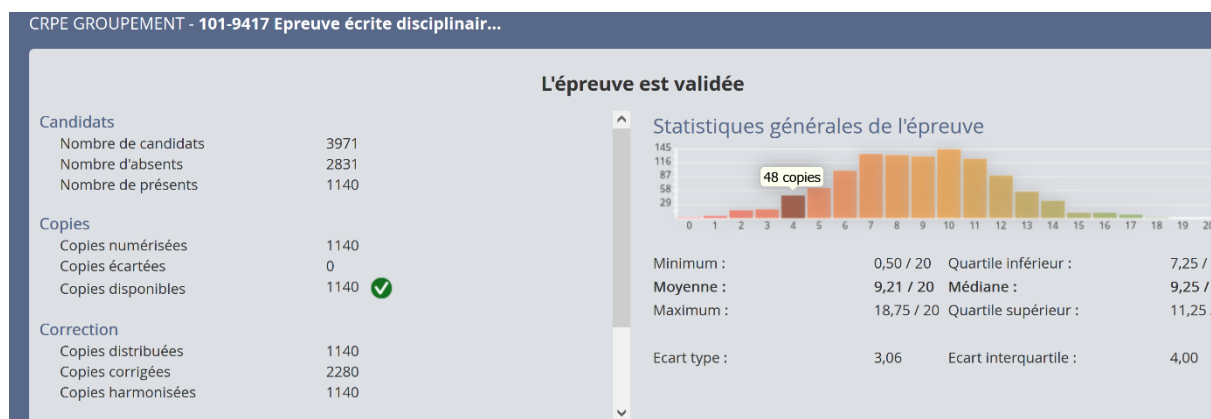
CRPE GROUPEMENT - **101-9417 Epreuve écrite disciplinair...**

**L'épreuve est validée**

Candidats

| | |
|---|---|
| Nombre de candidats | 3971 |
| Nombre d'absents | 2831 |
| Nombre de présents | 1140 |

Copies

| | |
|---|---|
| Copies numérisées | 1140 |
| Copies écartées | 0 |
| Copies disponibles | 1140 |

Correction

| | |
|---|---|
| Copies distribuées | 1140 |
| Copies corrigées | 2280 |
| Copies harmonisées | 1140 |

Statistiques générales de l'épreuve

145
116
87
58
29

48 copies

0 1 2 3 4 5 6 7 8 9 10 11 12 13 14 15 16 17 18 19 20

| | | | |
|---|---|---|---|
| Minimum : | 0,50 / 20 | Quartile inférieur : | 7,25 / |
| **Moyenne :** | **9,21 / 20** | **Médiane :** | **9,25 /** |
| Maximum : | 18,75 / 20 | Quartile supérieur : | 11,25 |
| Ecart type : | 3,06 | Ecart interquartile : | 4,00 |